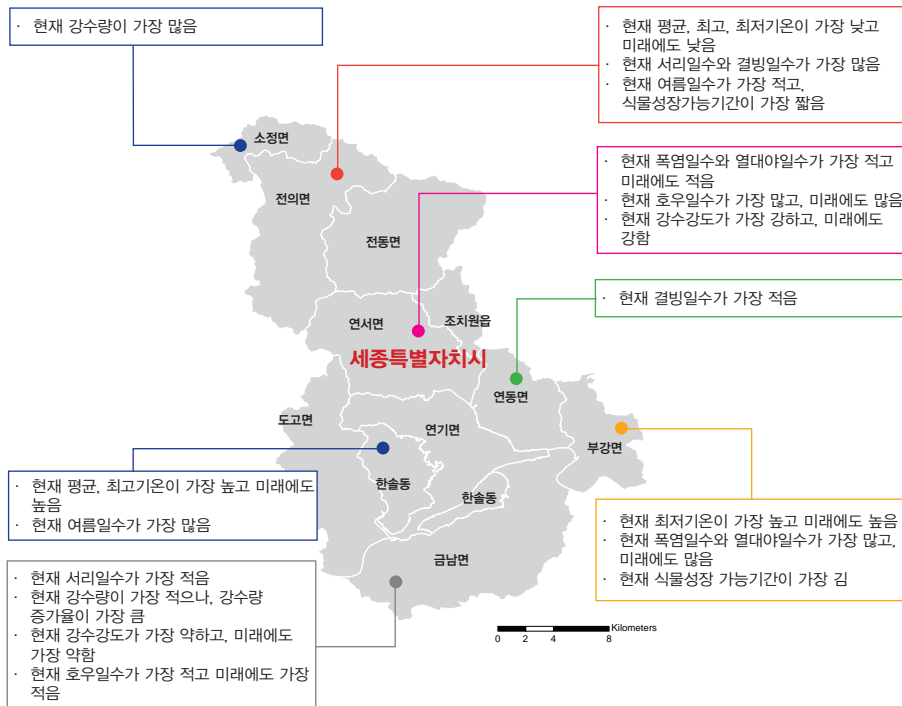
· 현재 강수량이 가장 많음

· 현재 평균, 최고, 최저기온이 가장 낮고 미래에도 낮음
· 현재 서리일수와 결빙일수가 가장 많음
· 현재 여름일수가 가장 적고, 식물성장가능기간이 가장 짧음

· 현재 폭염일수와 열대야일수가 가장 적고 미래에도 적음
· 현재 호우일수가 가장 많고, 미래에도 많음
· 현재 강수강도가 가장 강하고, 미래에도 강함

· 현재 결빙일수가 가장 적음

소정면
전의면
전동면
연서면
조치원읍
세종특별자치시
연동면
도고면
연기면
부강면
한솔동
한솔동
금남면

· 현재 평균, 최고기온이 가장 높고 미래에도 높음
· 현재 여름일수가 가장 많음

· 현재 최저기온이 가장 높고 미래에도 높음
· 현재 폭염일수와 열대야일수가 가장 많고, 미래에도 많음
· 현재 식물성장 가능기간이 가장 김

· 현재 서리일수가 가장 적음
· 현재 강수량이 가장 적으나, 강수량 증가율이 가장 큼
· 현재 강수강도가 가장 약하고, 미래에도 가장 약함
· 현재 호우일수가 가장 적고 미래에도 가장 적음

Kilometers
0 2 4 8